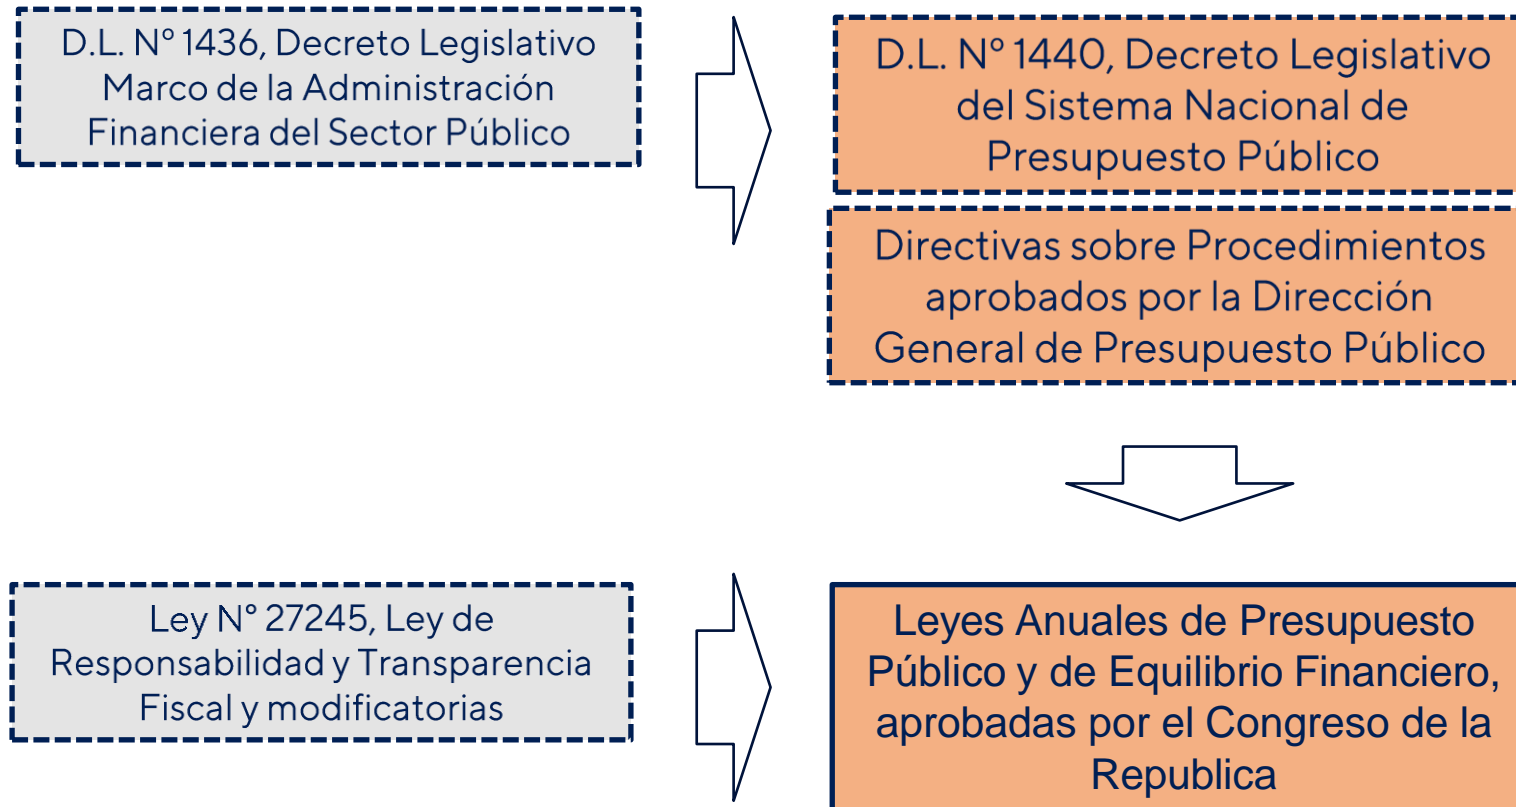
D.L. N° 1436, Decreto Legislativo Marco de la Administración Financiera del Sector Público

D.L. N° 1440, Decreto Legislativo del Sistema Nacional de Presupuesto Público

Directivas sobre Procedimientos aprobados por la Dirección General de Presupuesto Público

Ley N° 27245, Ley de Responsabilidad y Transparencia Fiscal y modificatorias

Leyes Anuales de Presupuesto Público y de Equilibrio Financiero, aprobadas por el Congreso de la Republica